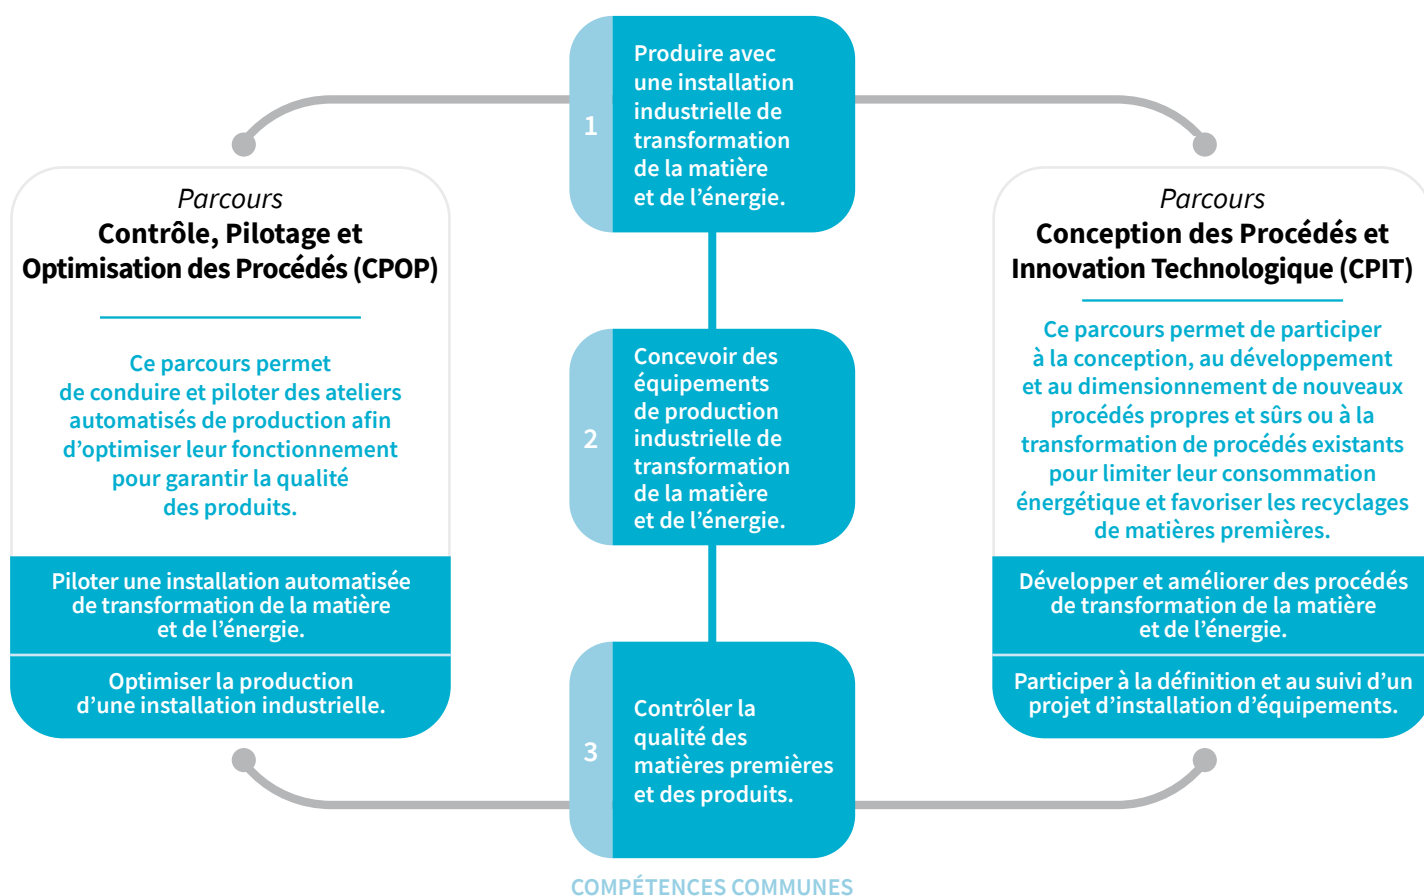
Parcours
Contrôle, Pilotage et Optimisation des Procédés (CPOP)

Ce parcours permet de conduire et piloter des ateliers automatisés de production afin d'optimiser leur fonctionnement pour garantir la qualité des produits.

Piloter une installation automatisée de transformation de la matière et de l'énergie.

Optimiser la production d'une installation industrielle.

1 Produire avec une installation industrielle de transformation de la matière et de l'énergie.

2 Concevoir des équipements de production industrielle de transformation de la matière et de l'énergie.

3 Contrôler la qualité des matières premières et des produits.

COMPÉTENCES COMMUNES

Parcours
Conception des Procédés et Innovation Technologique (CPIT)

Ce parcours permet de participer à la conception, au développement et au dimensionnement de nouveaux procédés propres et sûrs ou à la transformation de procédés existants pour limiter leur consommation énergétique et favoriser les recyclages de matières premières.

Développer et améliorer des procédés de transformation de la matière et de l'énergie.

Participer à la définition et au suivi d'un projet d'installation d'équipements.